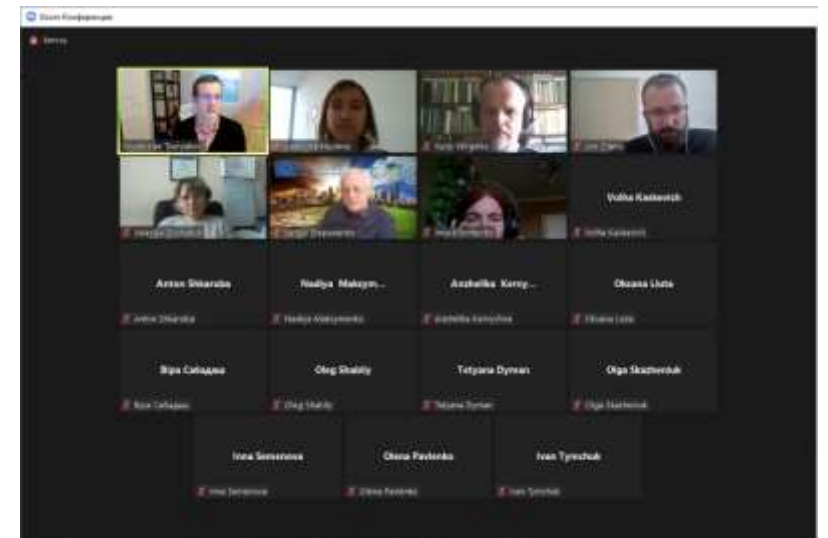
Zoom Конференция

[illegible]

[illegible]

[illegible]

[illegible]

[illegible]

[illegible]

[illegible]

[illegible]

Volha Kastsevich

Volha Kastsevich

Anton Shkaruba

Anton Shkaruba

Nadiya Maksym...

Nadiya Maksymenko

Anzhelika Kernyt...

Anzhelika Kernychna

Oksana Liuta

Oksana Liuta

Віра Сабадаш

Віра Сабадаш

Oleg Shablly

Oleg Shablly

Tetyana Dyman

Tetiana Dyman

Olga Skazhenuk

Olga Skazhenuk

Inna Semenova

Inna Semenova

Olena Pavlenko

Olena Pavlenko

Ivan Tymchuk

Ivan Tymchuk